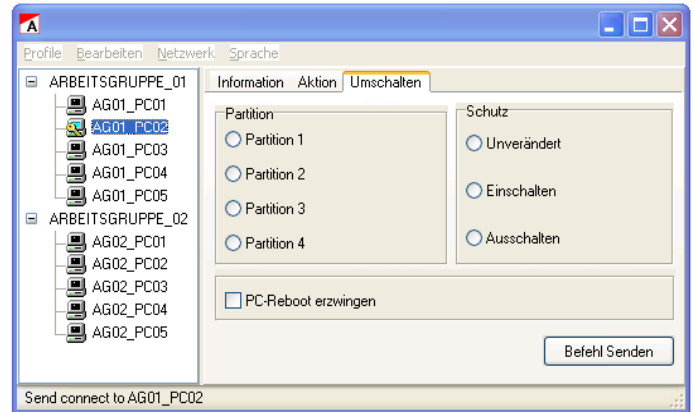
A

Profile Bearbeiten Netzwerk Sprache

ARBEITSGRUPPE_01
AG01_PC01
AG01_PC02
AG01_PC03
AG01_PC04
AG01_PC05
ARBEITSGRUPPE_02
AG02_PC01
AG02_PC02
AG02_PC03
AG02_PC04
AG02_PC05

Information Aktion Umschalten

Partition
Partition 1
Partition 2
Partition 3
Partition 4

Schutz
Unverändert
Einschalten
Ausschalten

PC-Reboot erzwingen

Befehl Senden

Send connect to AG01_PC02